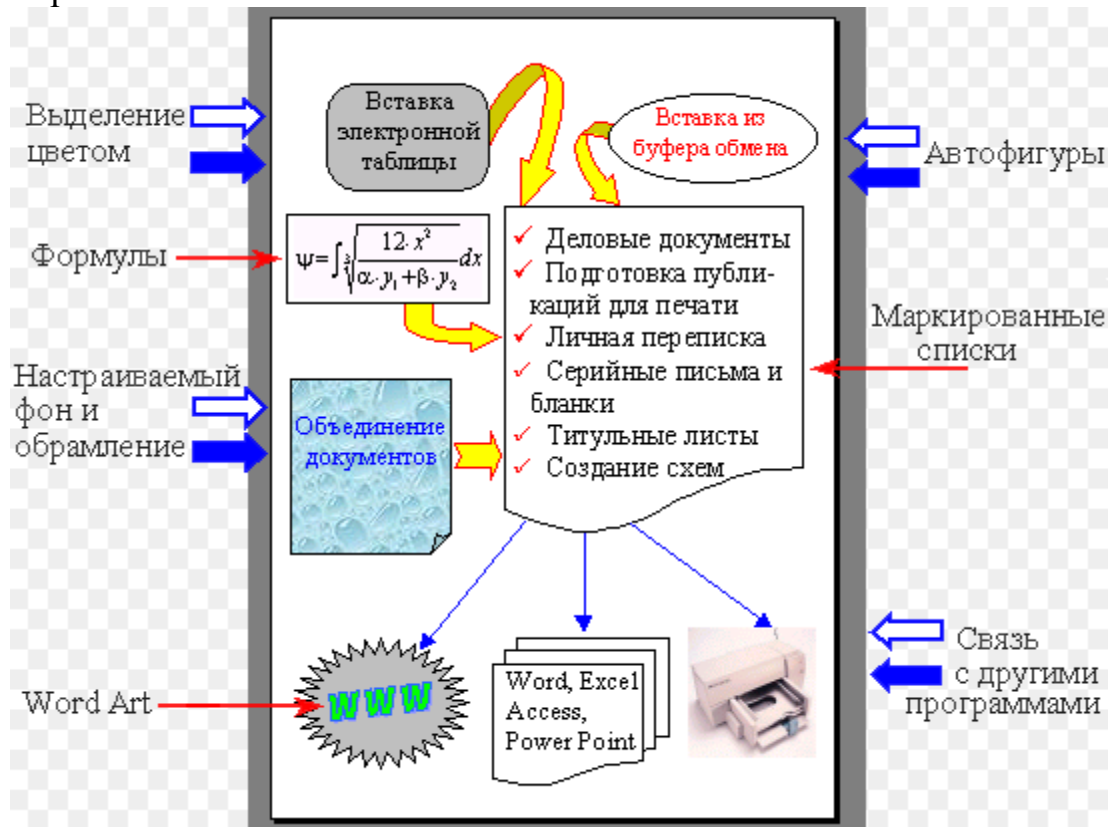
Выделение цветом

Вставка электронной таблицы

Вставка из буфера обмена

Автофигуры

Формулы

$\psi = \int \sqrt[3]{\frac{12 \cdot x^2}{\alpha \cdot y_1 + \beta \cdot y_2}} dx$

✓ Деловые документы
✓ Подготовка публикаций для печати
✓ Личная переписка
✓ Серийные письма и бланки
✓ Титульные листы
✓ Создание схем

Маркированные списки

Настраиваемый фон и обрамление

Объединение документов

Word Art

WWW

Word, Excel Access, Power Point

Связь с другими программами